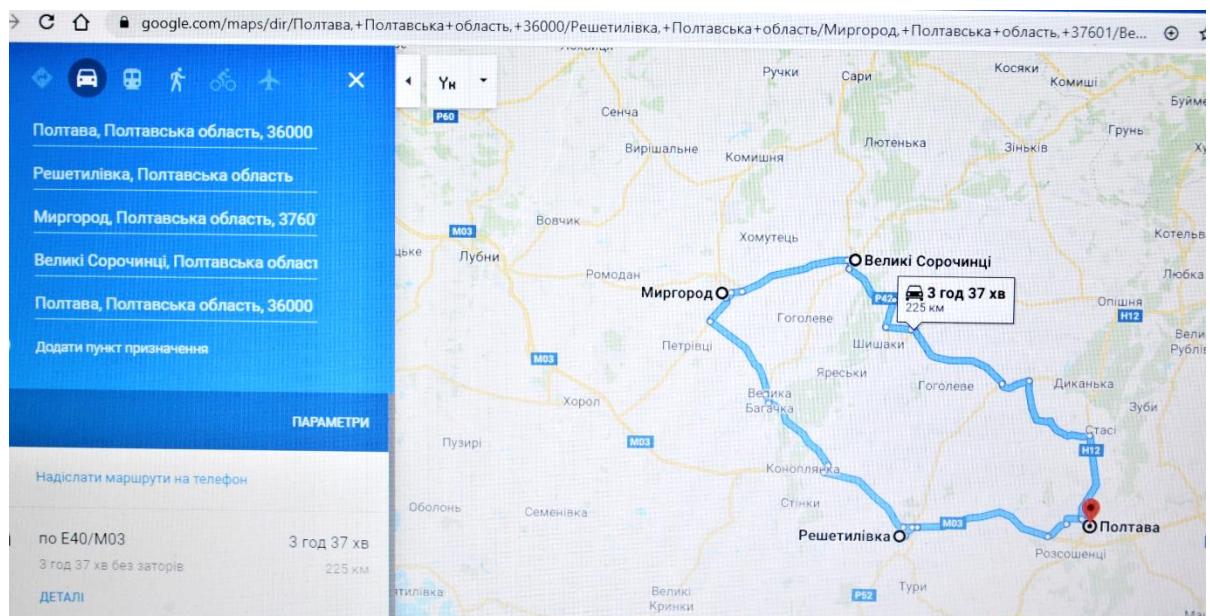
google.com/maps/dir/Полтава,+Полтавська+область,+36000/Решетилівка,+Полтавська+область/Миргород,+Полтавська+область,+37601/Ве...

Полтава, Полтавська область, 36000
Решетилівка, Полтавська область
Миргород, Полтавська область, 3760
Великі Сорочинці, Полтавська област
Полтава, Полтавська область, 36000
Додати пункт призначення

ПАРАМЕТРИ

Надіслати маршрути на телефон

по E40/M03
3 год 37 хв
3 год 37 хв без заторів
225 км
ДЕТАЛІ

Ук

Ручки
Сари
Косяки
Комиші
Буйме
P60
Сенча
Вирішальне
Комишня
Лютенька
Зіньків
Грунь
Ху
M03
Вовчик
Хомутець
Котельв
цьке
Лубни
Великі Сорочинці
Лебка
Ромодан
3 год 37 хв
225 км
Миргород
P42
Опішня
Гоголеве
H12
Петрівці
Шишаки
Вели
Рублів
M03
Яреськи
Гоголеве
Диканька
Велика Багачка
Хорол
Зуби
Стасі
Пузирі
M03
H12
Конопляна
Стінки
Оболонь
Семенівка
M03
Решетилівка
Полтава
Розсошенці
Тури
Великі Кринки
P52
тилівка